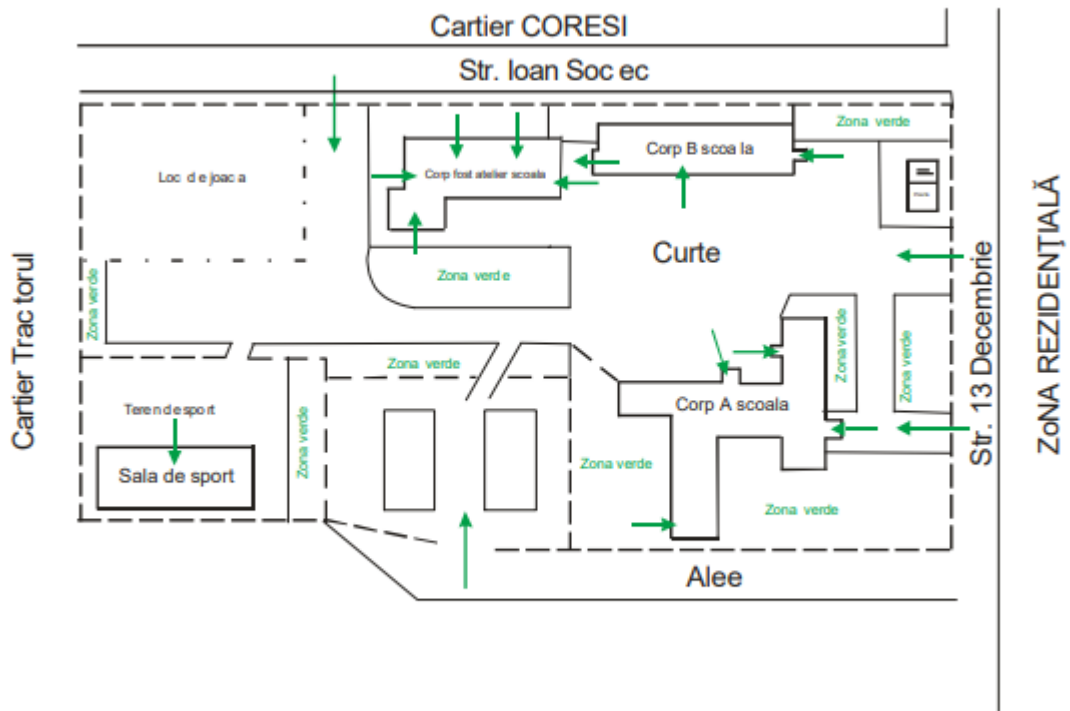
Cartier CORESI

Str. Ioan Soc ec

Zona verde

Corp B scoa la

Loc d e joac a

Corp fost atelier scoala

Curte

Zona verde

Zona verde

Zona verde

Zona verde

Zona verde

Cartier Trac torul

Zona verde

Str. 13 Decembrie

ZoNA REZIDENȚIALĂ

Teren de sport

Corp A scoala

Sala de sport

Zona verde

Zona verde

Zona verde

Alee